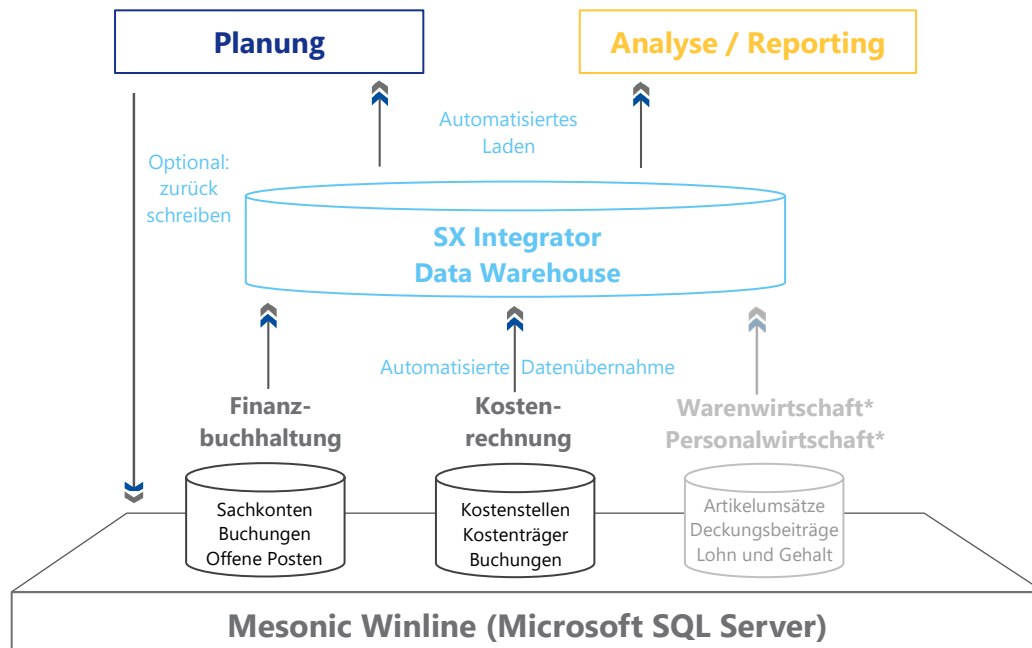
Planung

Analyse / Reporting

Automatisiertes Laden

Optional: zurück schreiben

SX Integrator Data Warehouse

Automatisierte Datenübernahme

Finanzbuchhaltung

Kostenrechnung

Warenwirtschaft* Personalwirtschaft*

Sachkonten Buchungen Offene Posten

Kostenstellen Kostenträger Buchungen

Artikelumsätze Deckungsbeiträge Lohn und Gehalt

Mesonic Winline (Microsoft SQL Server)